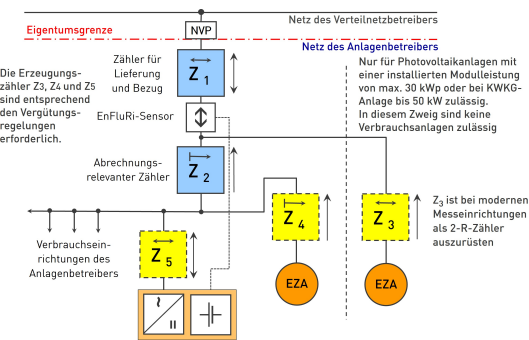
Netz des Verteilnetzbetreibers

NVP

Eigentumsgrenze

Netz des Anlagenbetreibers

Die Erzeugungszähler Z3, Z4 und Z5 sind entsprechend den Vergütungsregelungen erforderlich.

Zähler für Lieferung und Bezug

$Z_1$

EnFluRi-Sensor

Abrechnungsrelevanter Zähler

$Z_2$

Nur für Photovoltaikanlagen mit einer installierten Modulleistung von max. 30 kWp oder bei KWKG-Anlage bis 50 kW zulässig. In diesem Zweig sind keine Verbrauchsanlagen zulässig

$Z_4$

$Z_3$

$Z_3$ ist bei modernen Messeinrichtungen als 2-R-Zähler auszurüsten

Verbrauchseinrichtungen des Anlagenbetreibers

$Z_5$

EZA

EZA